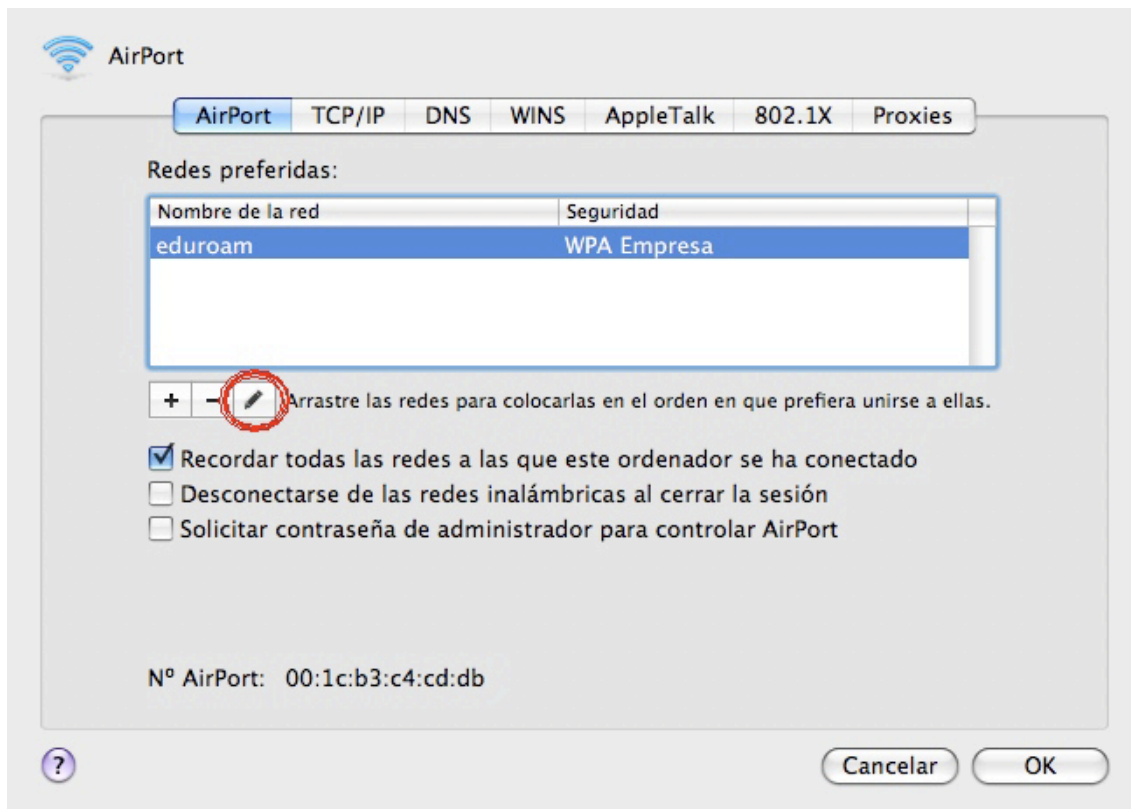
AirPort

AirPort TCP/IP DNS WINS AppleTalk 802.1X Proxies

Redes preferidas:

| Nombre de la red | Seguridad |
|---|---|
| eduroam | WPA Empresa |

+ − Arrastre las redes para colocarlas en el orden en que prefiera unirse a ellas.

Recordar todas las redes a las que este ordenador se ha conectado
Desconectarse de las redes inalámbricas al cerrar la sesión
Solicitar contraseña de administrador para controlar AirPort

Nº AirPort: 00:1c:b3:c4:cd:db

?

Cancelar OK